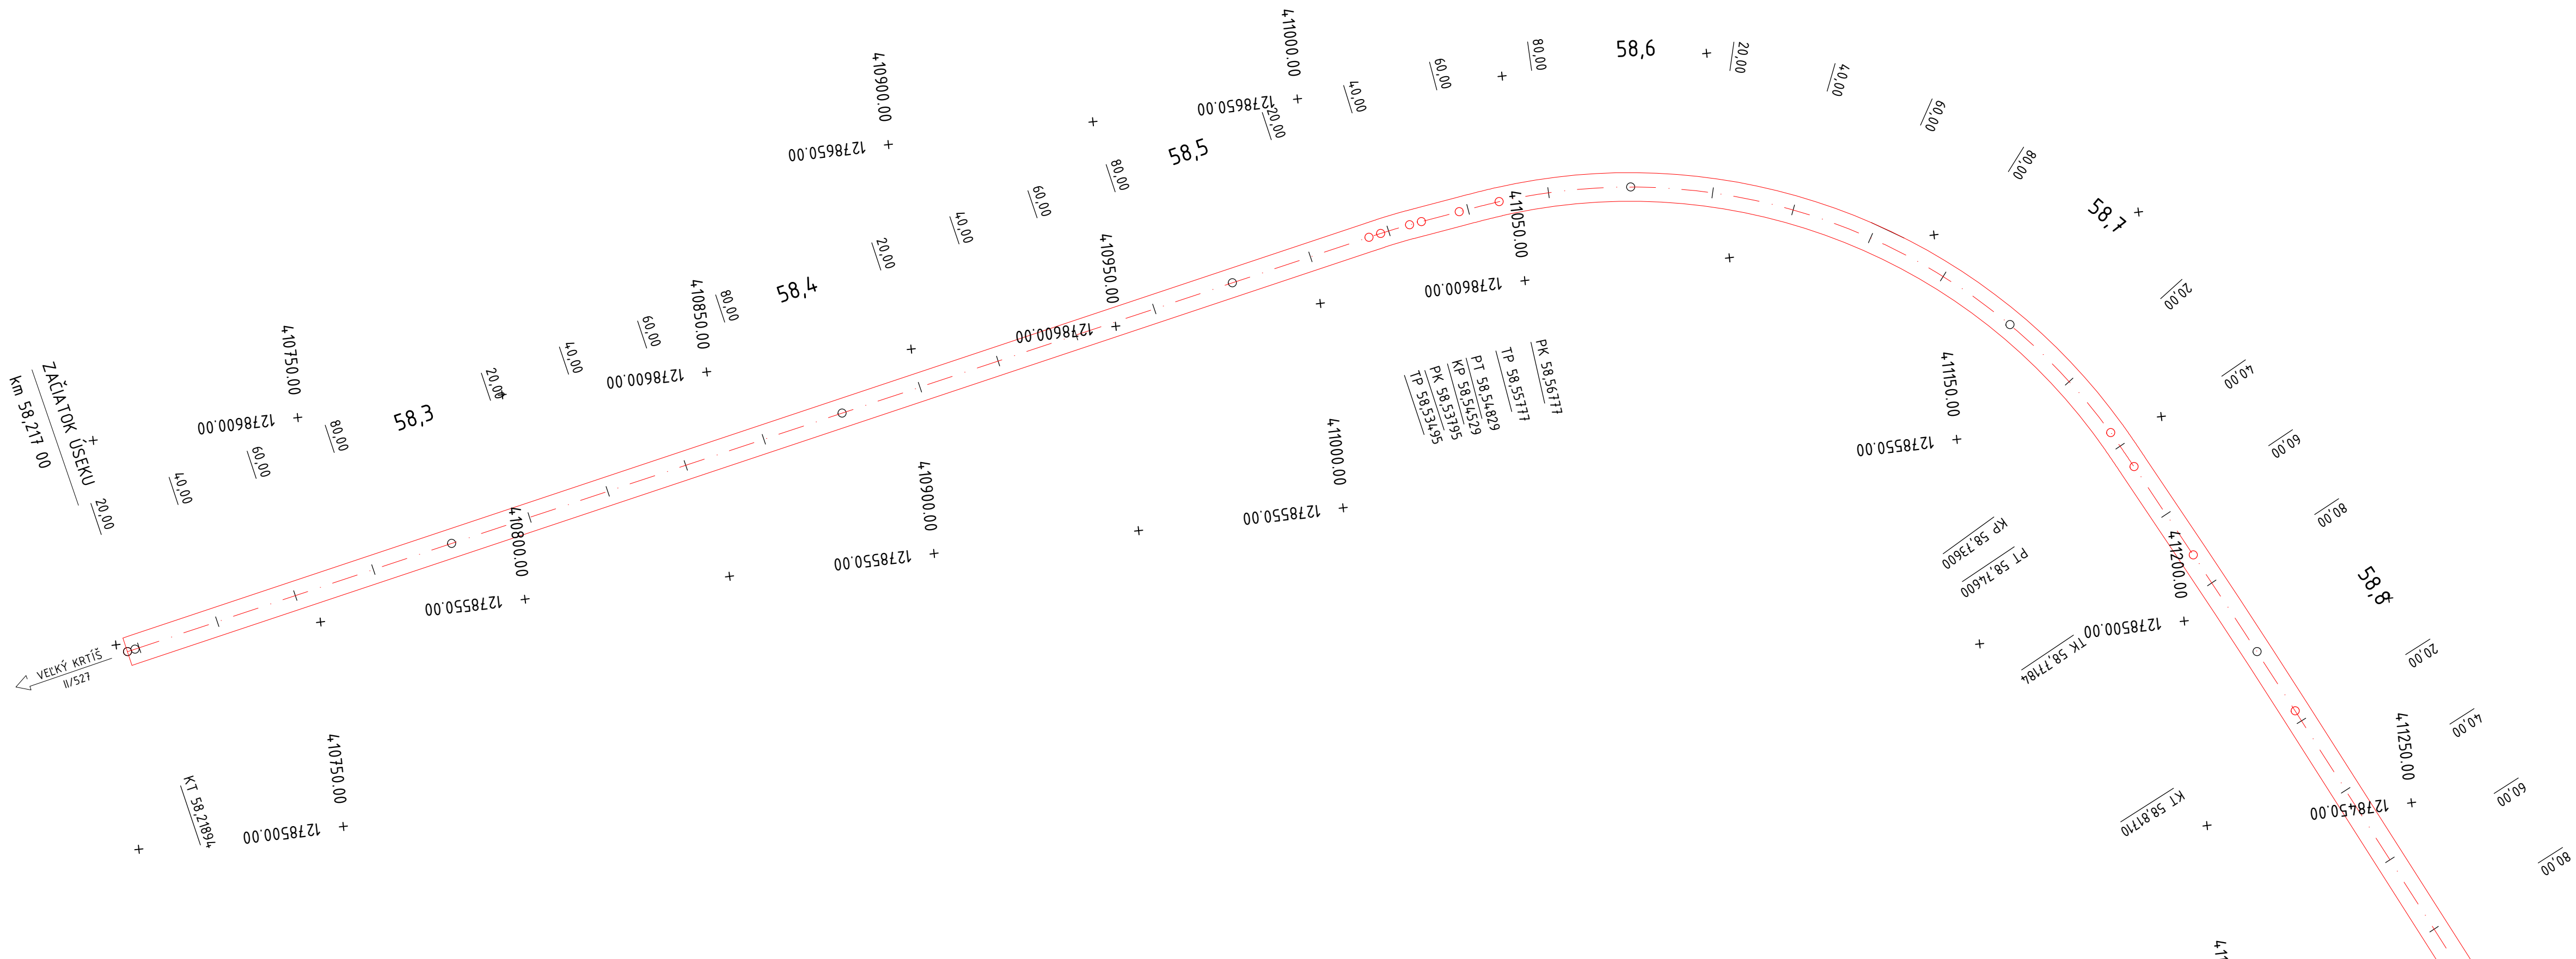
ZAČIATOK ÚSEKU
km 58,217 00

VEĽKÝ KRTÍŠ
II/527

20.00
40.00
60.00
80.00
58,3
20.00
40.00
60.00
80.00
58,4
20.00
40.00
60.00
80.00
58,5
20.00
40.00
60.00
80.00
58,6
20.00
40.00
60.00
80.00
58,7
20.00
40.00
60.00
80.00
58,8
20.00
40.00
60.00
80.00

410750.00
127860.00
410850.00
127860.00
410900.00
127865.00
410950.00
127860.00
411000.00
127865.00
411050.00
127860.00
410800.00
127855.00
410900.00
127855.00
411000.00
127855.00
411150.00
127855.00
411200.00
127850.00
411250.00
127845.00
410750.00
127850.00

KT 58,21894
TP 58,53495
PK 58,53795
KP 58,54529
PT 58,54829
TP 58,55777
PK 58,56777
KP 58,73600
PT 58,74600
TK 58,77184
KT 58,81710

41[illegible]